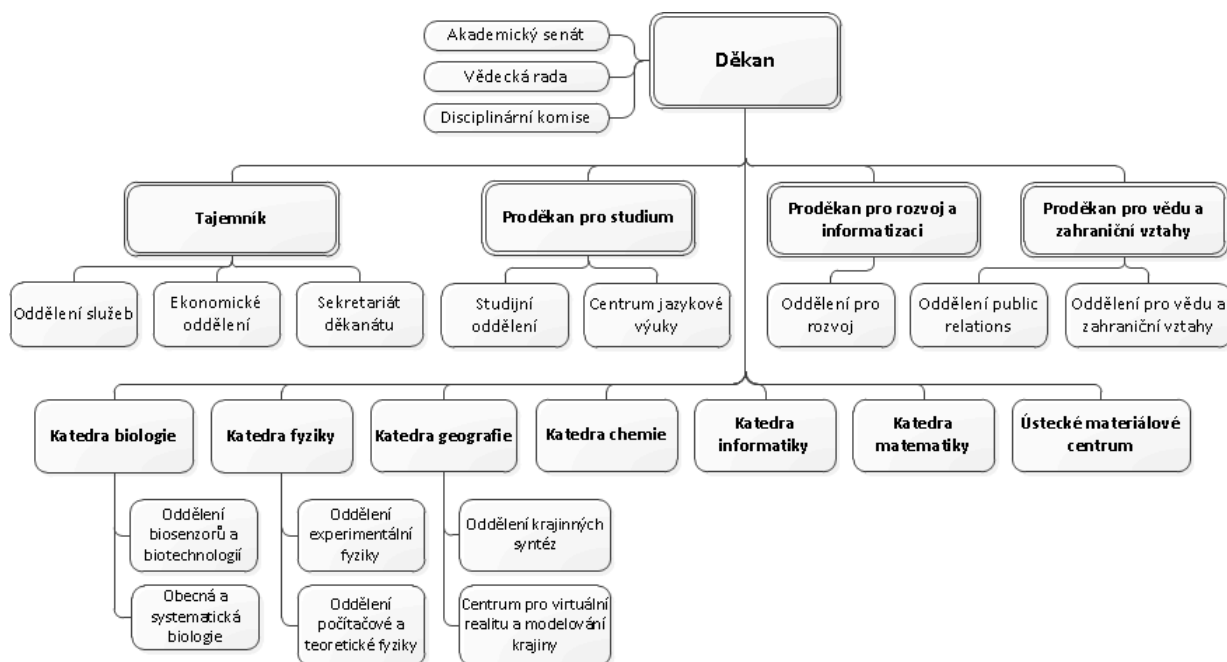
Akademický senát

Vědecká rada

Disciplinární komise

Děkan

Tajemník

Oddělení služeb

Ekonomické oddělení

Sekretariát děkanátu

Proděkan pro studium

Studijní oddělení

Centrum jazykové výuky

Proděkan pro rozvoj a informatizaci

Oddělení pro rozvoj

Proděkan pro vědu a zahraniční vztahy

Oddělení public relations

Oddělení pro vědu a zahraniční vztahy

Katedra biologie

Oddělení biosenzorů a biotechnologií

Obecná a systematická biologie

Katedra fyziky

Oddělení experimentální fyziky

Oddělení počítačové a teoretické fyziky

Katedra geografie

Oddělení krajinných syntéz

Centrum pro virtuální realitu a modelování krajiny

Katedra chemie

Katedra informatiky

Katedra matematiky

Ústecké materiálové centrum